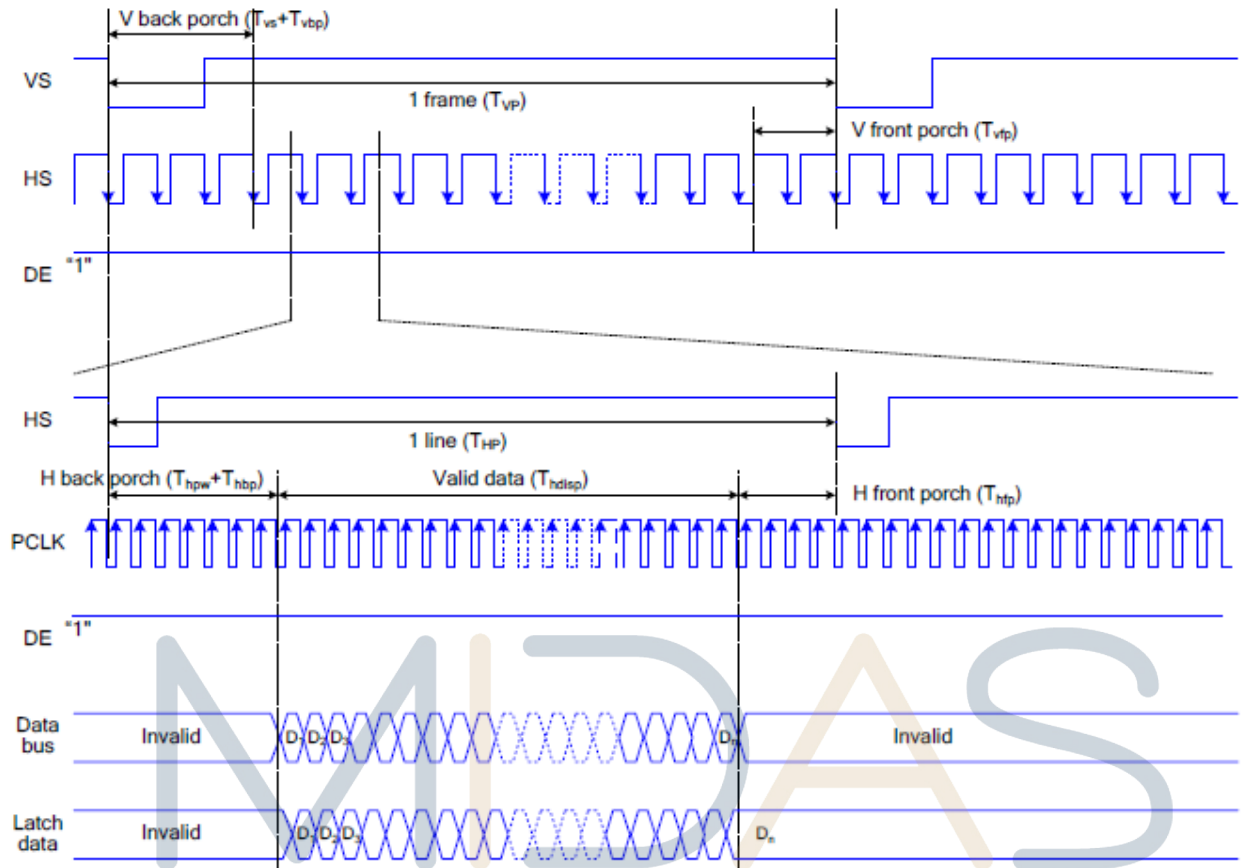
V back porch ($T_{vs}+T_{vbp}$)

VS

1 frame ($T_{VP}$)

V front porch ($T_{vfp}$)

HS

DE "1"

HS

1 line ($T_{HP}$)

H back porch ($T_{hpw}+T_{hbp}$)

Valid data ($T_{hdisp}$)

H front porch ($T_{hfp}$)

PCLK

DE "1"

Data bus

Invalid

$D_1$ $D_2$ $D_3$

$D_n$

Invalid

Latch data

Invalid

$D_1$ $D_2$ $D_3$

$D_n$

MIDAS